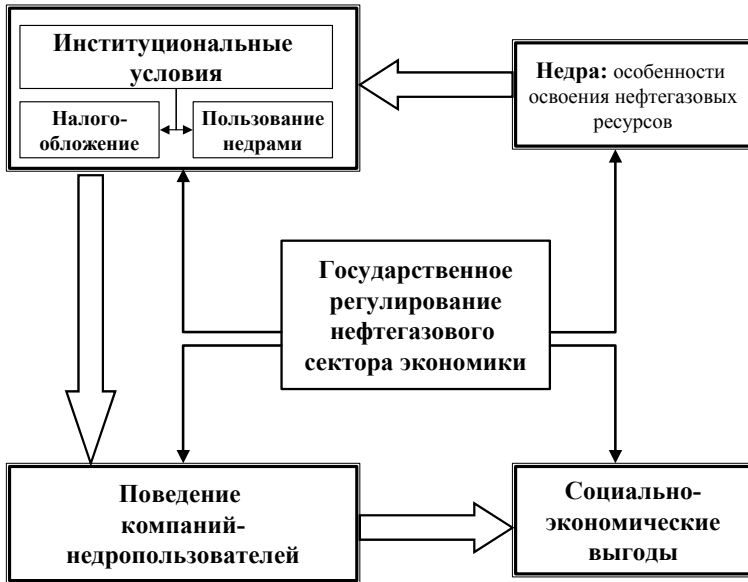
Институциональные условия

Налогообложение

Пользование недрами

Недра: особенности освоения нефтегазовых ресурсов

Государственное регулирование нефтегазового сектора экономики

Поведение компаний-недропользователей

Социально-экономические выгоды